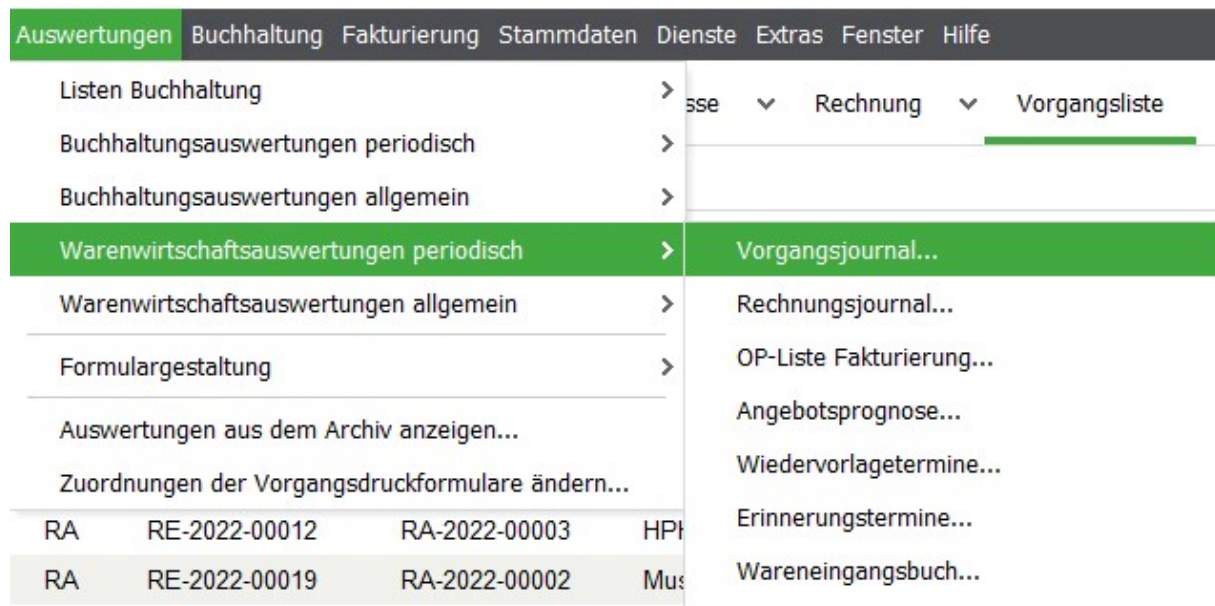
Auswertungen Buchhaltung Fakturierung Stammdaten Dienste Extras Fenster Hilfe

Listen Buchhaltung >
Buchhaltungsauswertungen periodisch >
Buchhaltungsauswertungen allgemein >
Warenwirtschaftsauswertungen periodisch >
Warenwirtschaftsauswertungen allgemein >
Formulargestaltung >
Auswertungen aus dem Archiv anzeigen...
Zuordnungen der Vorgangsdruckformulare ändern...

sse ∨ Rechnung ∨ Vorgangsliste

Vorgangsjournal...
Rechnungsjournal...
OP-Liste Fakturierung...
Angebotsprognose...
Wiedervorlagetermine...
Erinnerungstermine...
Wareneingangsbuch...

| RA | RE-2022-00012 | RA-2022-00003 | HP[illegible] |
|---|---|---|---|
| RA | RE-2022-00019 | RA-2022-00002 | Mus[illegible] |